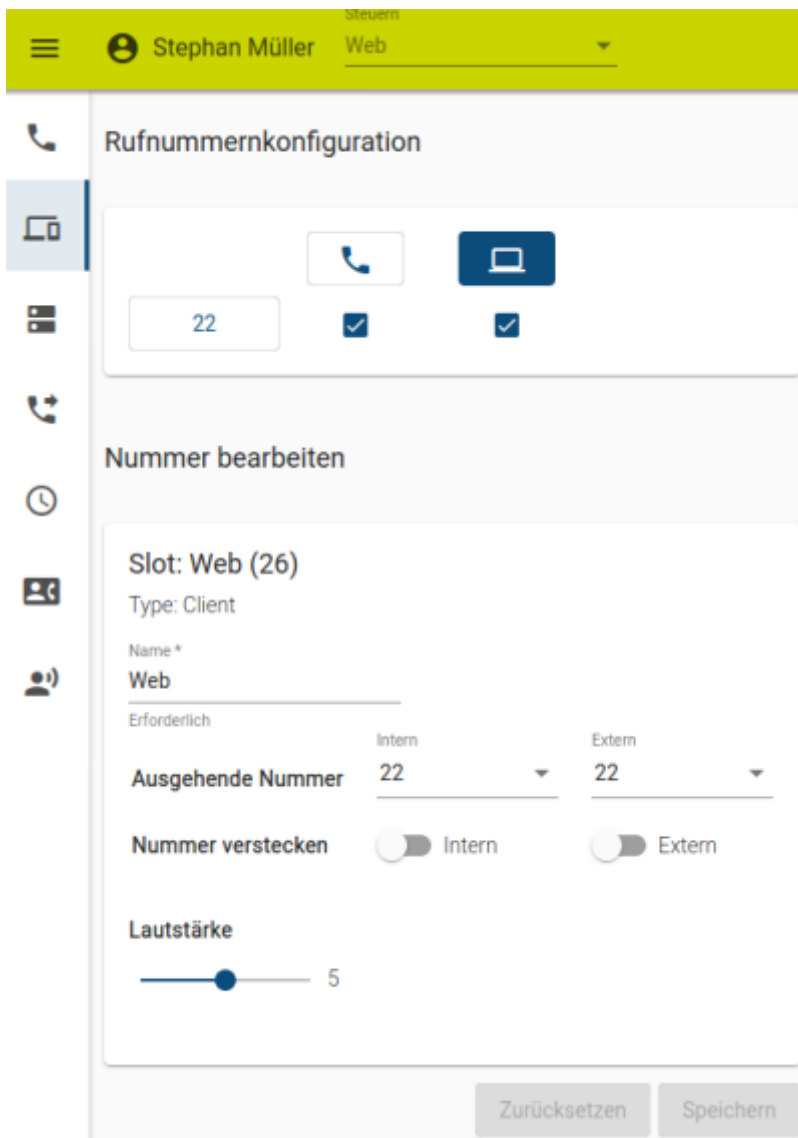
Stephan Müller
Steuern
Web

Rufnummernkonfiguration

22

Nummer bearbeiten

Slot: Web (26)
Type: Client

Name *
Web
Erforderlich

Ausgehende Nummer
Intern
22
Extern
22

Nummer verstecken
Intern
Extern

Lautstärke
5

Zurücksetzen
Speichern